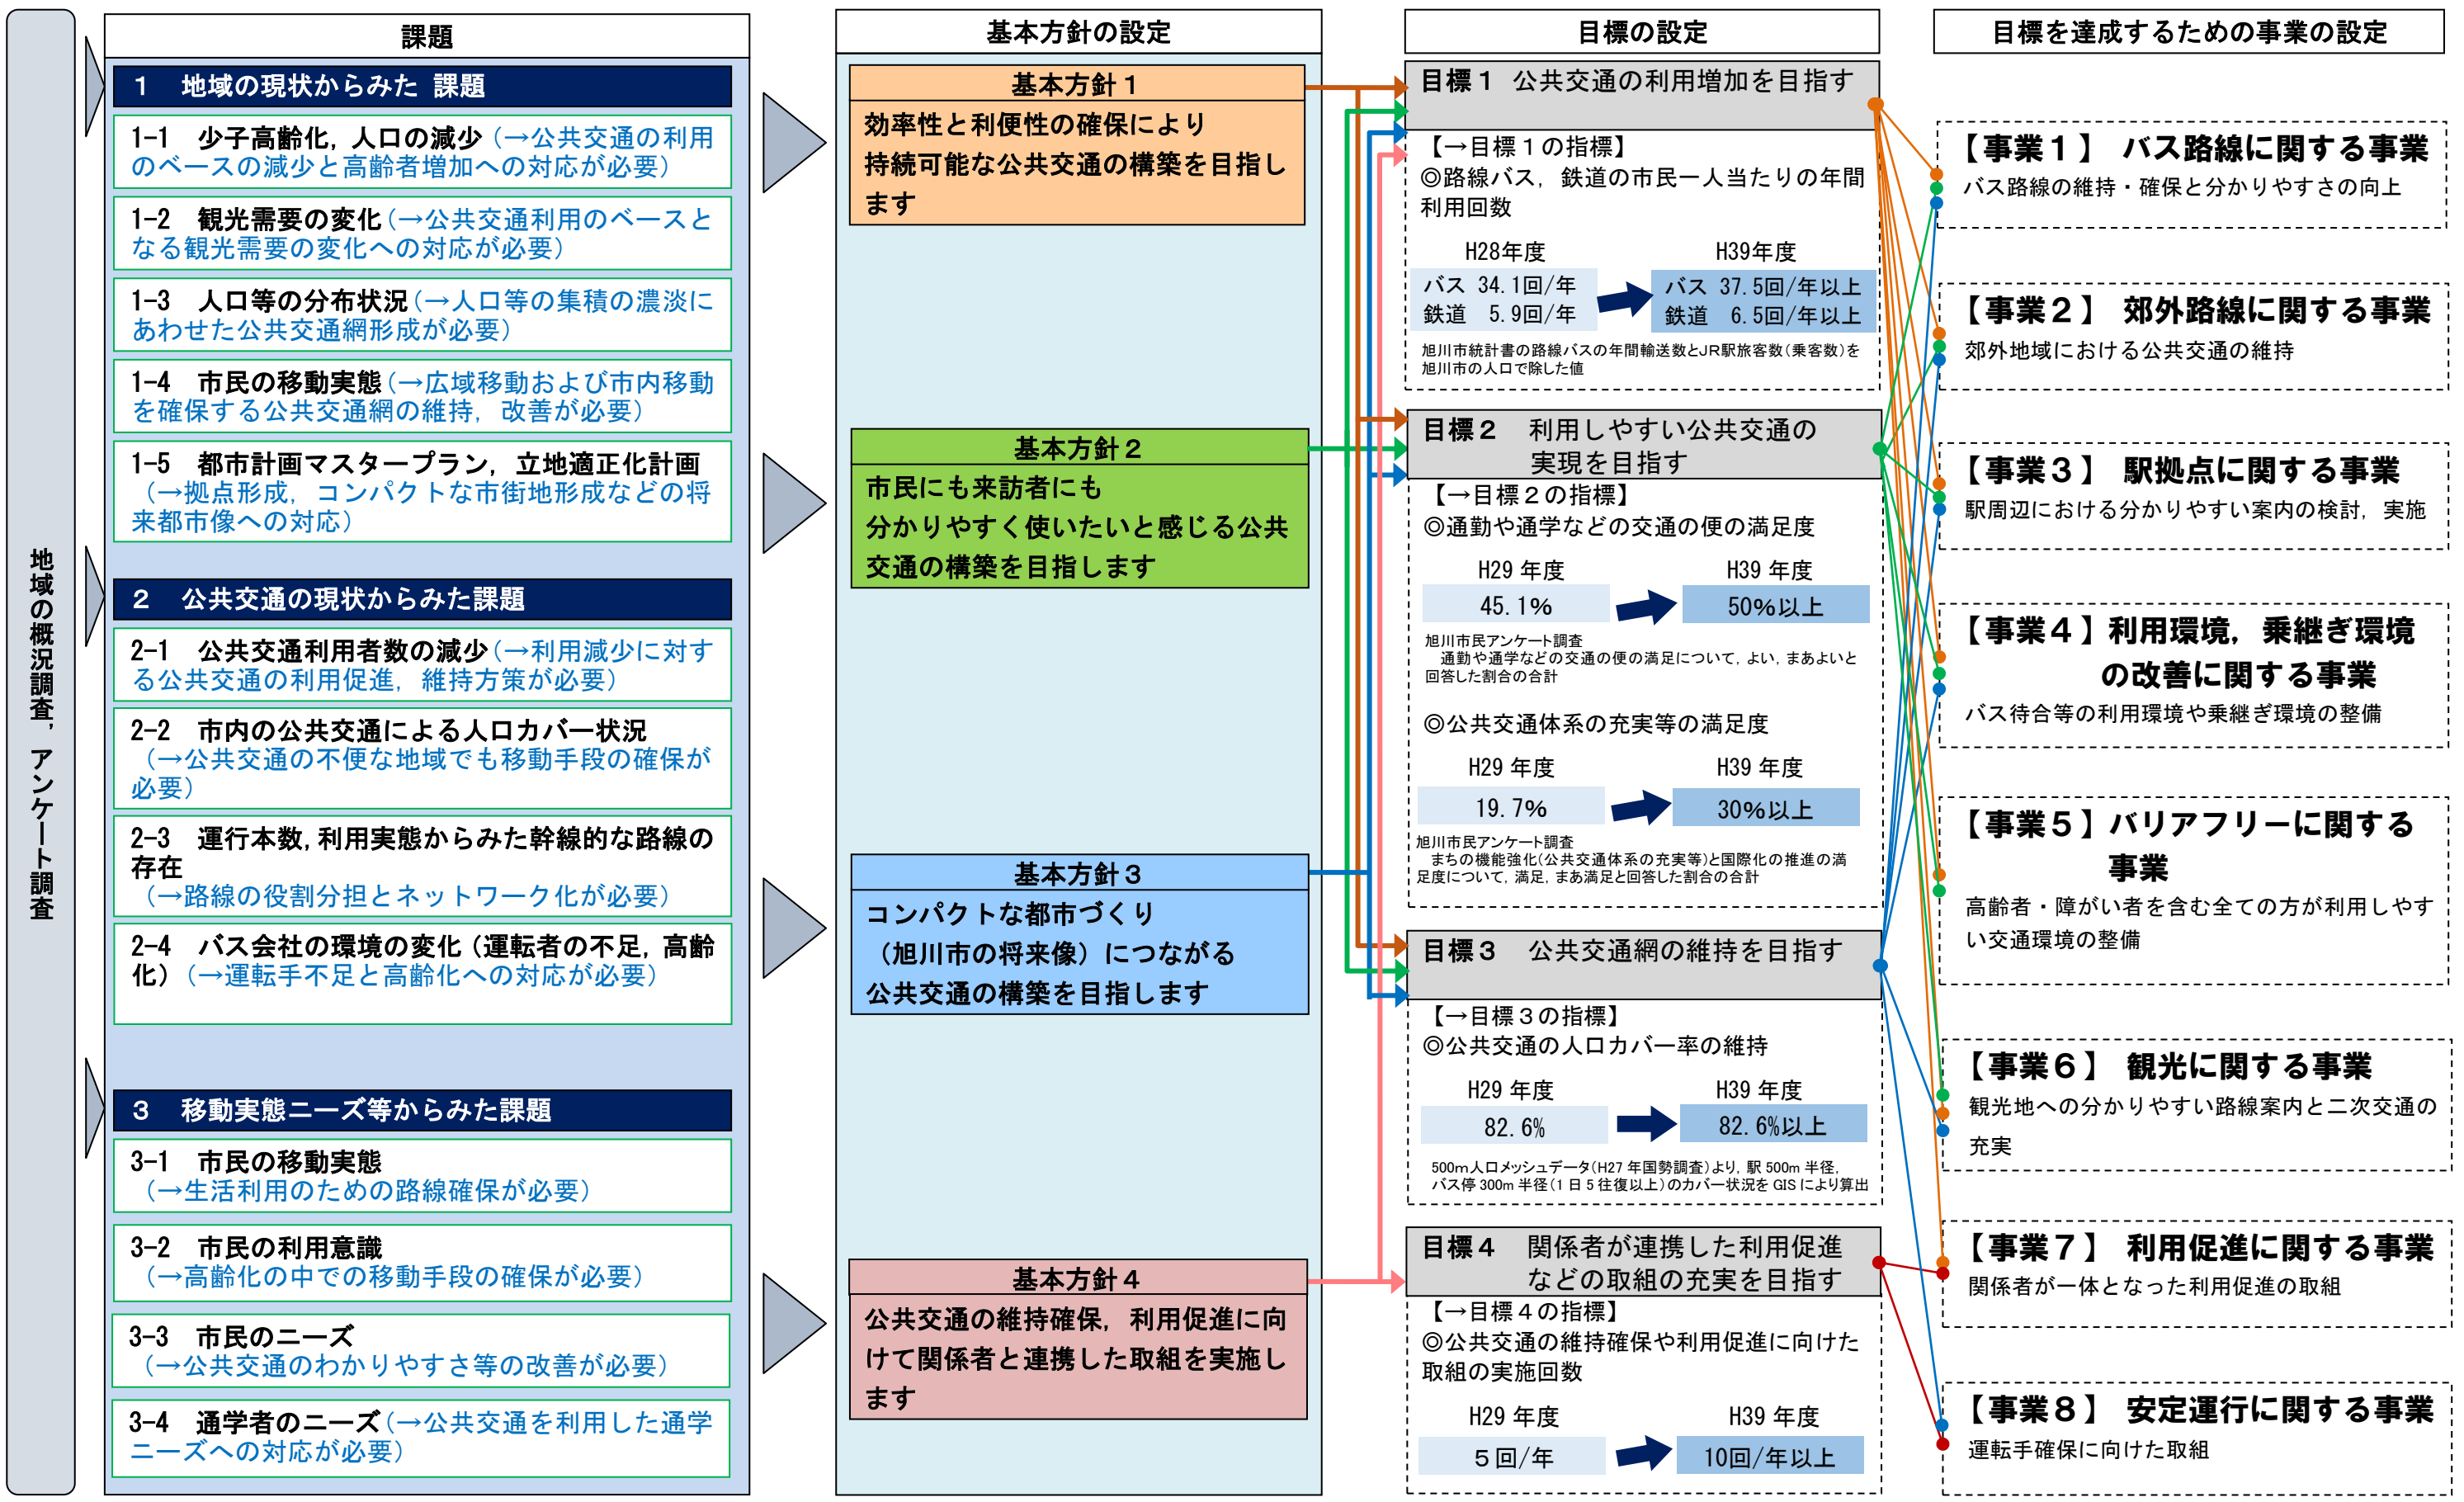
地域の概況調査，アンケート調査

課題

1　地域の現状からみた 課題

1-1　少子高齢化，人口の減少（→公共交通の利用のベースの減少と高齢者増加への対応が必要）

1-2　観光需要の変化（→公共交通利用のベースとなる観光需要の変化への対応が必要）

1-3　人口等の分布状況（→人口等の集積の濃淡にあわせた公共交通網形成が必要）

1-4　市民の移動実態（→広域移動および市内移動を確保する公共交通網の維持，改善が必要）

1-5　都市計画マスタープラン，立地適正化計画（→拠点形成，コンパクトな市街地形成などの将来都市像への対応）

2　公共交通の現状からみた課題

2-1　公共交通利用者数の減少（→利用減少に対する公共交通の利用促進，維持方策が必要）

2-2　市内の公共交通による人口カバー状況（→公共交通の不便な地域でも移動手段の確保が必要）

2-3　運行本数，利用実態からみた幹線的な路線の存在（→路線の役割分担とネットワーク化が必要）

2-4　バス会社の環境の変化（運転者の不足，高齢化）（→運転手不足と高齢化への対応が必要）

3　移動実態ニーズ等からみた課題

3-1　市民の移動実態（→生活利用のための路線確保が必要）

3-2　市民の利用意識（→高齢化の中での移動手段の確保が必要）

3-3　市民のニーズ（→公共交通のわかりやすさ等の改善が必要）

3-4　通学者のニーズ（→公共交通を利用した通学ニーズへの対応が必要）

基本方針の設定

基本方針１
効率性と利便性の確保により持続可能な公共交通の構築を目指します

基本方針２
市民にも来訪者にも分かりやすく使いたいと感じる公共交通の構築を目指します

基本方針３
コンパクトな都市づくり（旭川市の将来像）につながる公共交通の構築を目指します

基本方針４
公共交通の維持確保，利用促進に向けて関係者と連携した取組を実施します

目標の設定

目標１　公共交通の利用増加を目指す
【→目標１の指標】
◎路線バス，鉄道の市民一人当たりの年間利用回数

| H28年度 | H39年度 |
|---|---|
| バス 34.1回/年 鉄道 5.9回/年 | バス 37.5回/年以上 鉄道 6.5回/年以上 |

旭川市統計書の路線バスの年間輸送数とJR駅旅客数（乗客数）を旭川市の人口で除した値

目標２　利用しやすい公共交通の実現を目指す
【→目標２の指標】
◎通勤や通学などの交通の便の満足度

| H29 年度 | H39 年度 |
|---|---|
| 45.1% | 50%以上 |

旭川市民アンケート調査
通勤や通学などの交通の便の満足について，よい，まあよいと回答した割合の合計

◎公共交通体系の充実等の満足度

| H29 年度 | H39 年度 |
|---|---|
| 19.7% | 30%以上 |

旭川市民アンケート調査
まちの機能強化（公共交通体系の充実等）と国際化の推進の満足度について，満足，まあ満足と回答した割合の合計

目標３　公共交通網の維持を目指す
【→目標３の指標】
◎公共交通の人口カバー率の維持

| H29 年度 | H39 年度 |
|---|---|
| 82.6% | 82.6%以上 |

500m人口メッシュデータ（H27 年国勢調査）より，駅 500m 半径，バス停 300m 半径（1 日 5 往復以上）のカバー状況を GIS により算出

目標４　関係者が連携した利用促進などの取組の充実を目指す
【→目標４の指標】
◎公共交通の維持確保や利用促進に向けた取組の実施回数

| H29 年度 | H39 年度 |
|---|---|
| ５回/年 | 10回/年以上 |

目標を達成するための事業の設定

【事業１】 バス路線に関する事業
バス路線の維持・確保と分かりやすさの向上

【事業２】 郊外路線に関する事業
郊外地域における公共交通の維持

【事業３】 駅拠点に関する事業
駅周辺における分かりやすい案内の検討，実施

【事業４】利用環境，乗継ぎ環境の改善に関する事業
バス待合等の利用環境や乗継ぎ環境の整備

【事業５】バリアフリーに関する事業
高齢者・障がい者を含む全ての方が利用しやすい交通環境の整備

【事業６】 観光に関する事業
観光地への分かりやすい路線案内と二次交通の充実

【事業７】 利用促進に関する事業
関係者が一体となった利用促進の取組

【事業８】 安定運行に関する事業
運転手確保に向けた取組